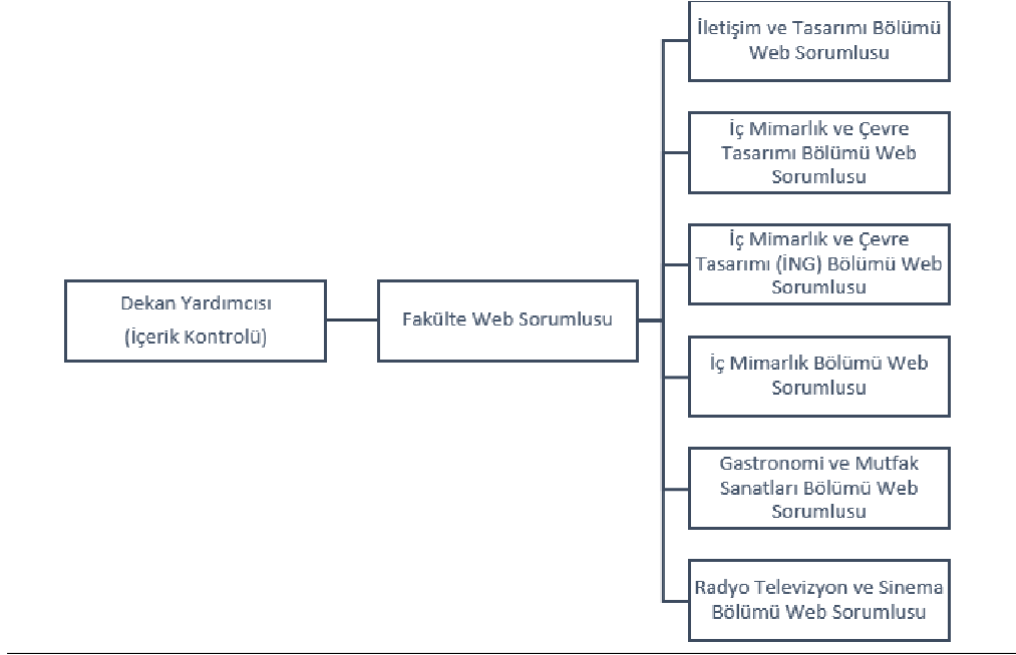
Dekan Yardımcısı
(İçerik Kontrolü)

Fakülte Web Sorumlusu

İletişim ve Tasarımı Bölümü Web Sorumlusu

İç Mimarlık ve Çevre Tasarımı Bölümü Web Sorumlusu

İç Mimarlık ve Çevre Tasarımı (İNG) Bölümü Web Sorumlusu

İç Mimarlık Bölümü Web Sorumlusu

Gastronomi ve Mutfak Sanatları Bölümü Web Sorumlusu

Radyo Televizyon ve Sinema Bölümü Web Sorumlusu